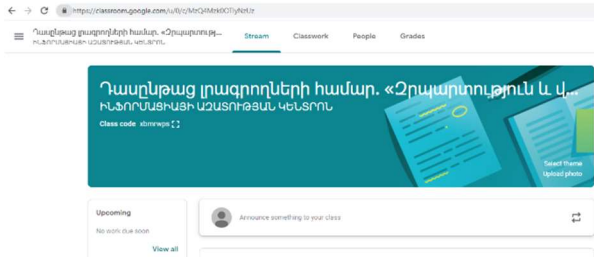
https://classroom.google.com/u/0/c/MzQ4Mzk0OTIyNzUz

Դասընթաց լրագրողների համար. «Չրպարտություն...
ԻՆՖՈՐՄԱՑԻԱՅԻ ԱԶԱՏՈՒԹՅԱՆ ԿԵՆՏՐՈՆ

Stream Classwork People Grades

Դասընթաց լրագրողների համար. «Չրպարտություն և վ...
ԻՆՖՈՐՄԱՑԻԱՅԻ ԱԶԱՏՈՒԹՅԱՆ ԿԵՆՏՐՈՆ

Class code xbmrwps

Select theme
Upload photo

Upcoming

No work due soon

View all

Announce something to your class